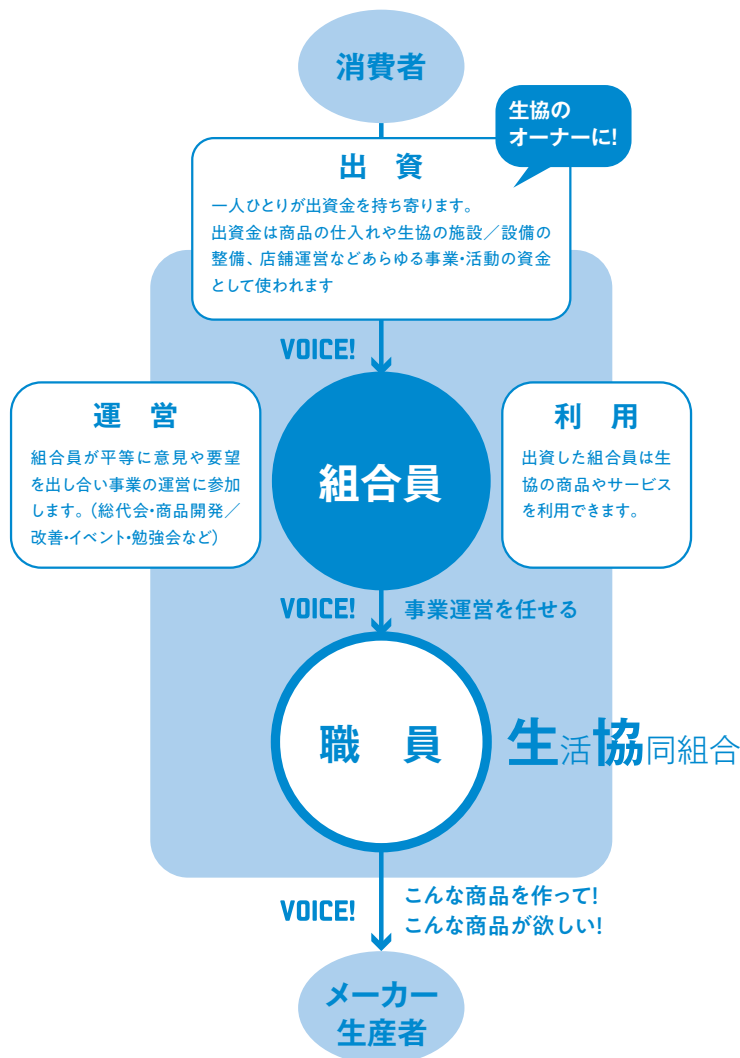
消費者

生協のオーナーに!

出　資

一人ひとりが出資金を持ち寄ります。
出資金は商品の仕入れや生協の施設／設備の整備、店舗運営などあらゆる事業・活動の資金として使われます

VOICE!

運　営

組合員が平等に意見や要望を出し合い事業の運営に参加します。（総代会・商品開発／改善・イベント・勉強会など）

組合員

利　用

出資した組合員は生協の商品やサービスを利用できます。

VOICE!

事業運営を任せる

職　員

生活協同組合

VOICE!

こんな商品を作って!
こんな商品が欲しい!

メーカー
生産者